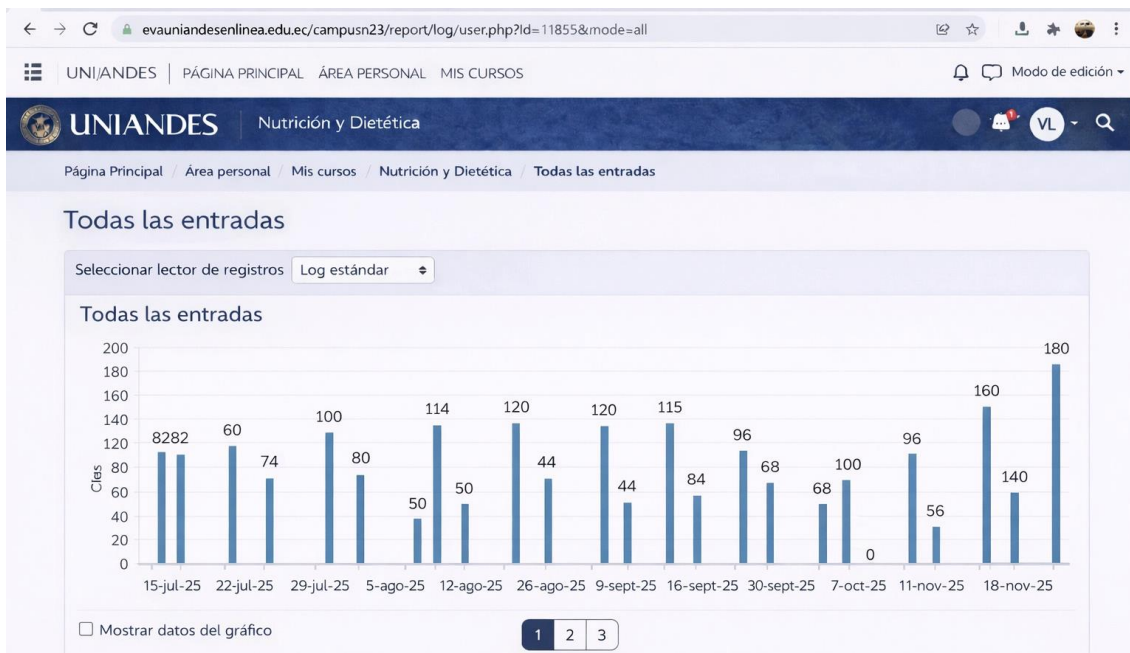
evauniandesenlinea.edu.ec/campusn23/report/log/user.php?Id=11855&mode=all

UNIANDES | PÁGINA PRINCIPAL ÁREA PERSONAL MIS CURSOS

Modo de edición

UNIANDES Nutrición y Dietética

VL

Página Principal / Área personal / Mis cursos / Nutrición y Dietética / Todas las entradas

Todas las entradas

Seleccionar lector de registros Log estándar

Todas las entradas

200
180
160
140
120
100
80
60
40
20
0

Cles

8282 60 74 100 80 50 114 50 120 44 120 44 115 84 96 68 68 100 0 96 56 160 140 180

15-jul-25 22-jul-25 29-jul-25 5-ago-25 12-ago-25 26-ago-25 9-sept-25 16-sept-25 30-sept-25 7-oct-25 11-nov-25 18-nov-25

☐ Mostrar datos del gráfico

1 2 3